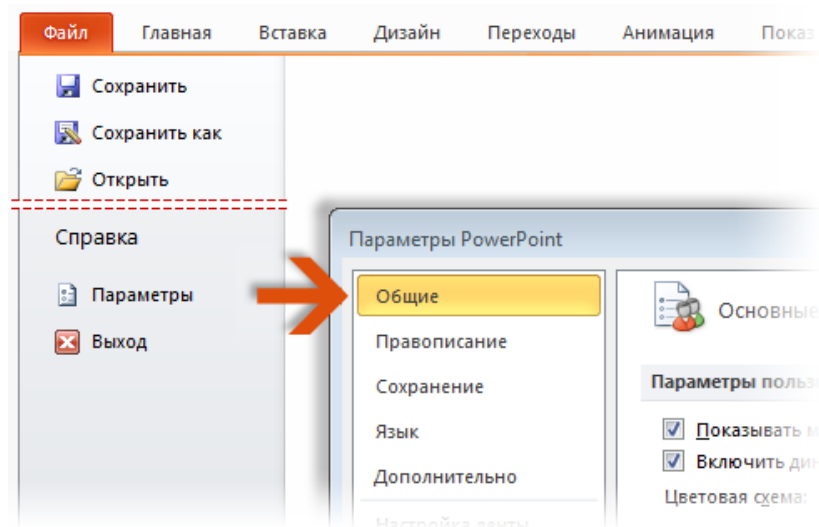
Файл Главная Вставка Дизайн Переходы Анимация Показ

Сохранить
Сохранить как
Открыть

Справка
Параметры
Выход

Параметры PowerPoint

Общие
Правописание
Сохранение
Язык
Дополнительно
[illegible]

Основные

Параметры поль

Показывать м
Включить дин
Цветовая схема: